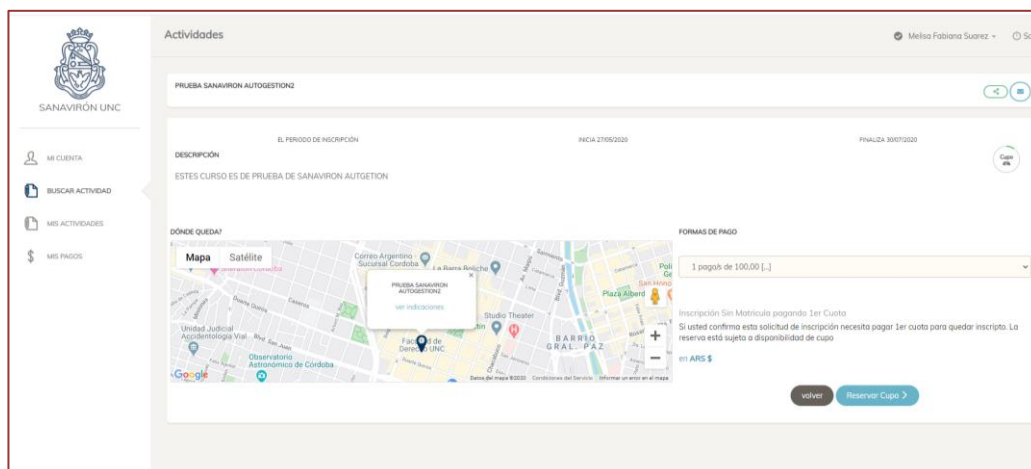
SANAVIRÓN UNC

MI CUENTA
BUSCAR ACTIVIDAD
MIS ACTIVIDADES
MIS PAGOS

Actividades

Melisa Fabiana Suarez

PRUEBA SANAVIRON AUTOGESTION2

EL PERIODO DE INSCRIPCIÓN
INICIA 27/05/2020
FINALIZA 30/07/2020

DESCRIPCIÓN
ESTES CURSO ES DE PRUEBA DE SANAVIRON AUTGETION

Cupo

DÓNDE QUEDA?

Mapa
Satélite

Correo Argentino - Sucursal Córdoba
La Barra Boliche
PRUEBA SANAVIRON AUTOGESTION2
ver indicaciones
Studio Theater
Plaza Alberdi
Unidad Judicial Accidentologia Vial
Facultad de Derecho UNC
Observatorio Astronómico de Córdoba
BARRIO GRAL. PAZ
Google
Datos del mapa ©2020 Condiciones del Servicio Informar un error en el mapa

FORMAS DE PAGO

1 pago/s de 100,00 [...]

Inscripción Sin Matricula pagando 1er Cuota
Si usted confirma esta solicitud de inscripción necesita pagar 1er cuota para quedar inscripto. La reserva está sujeta a disponibilidad de cupo

en ARS $

volver
Reservar Cupo >